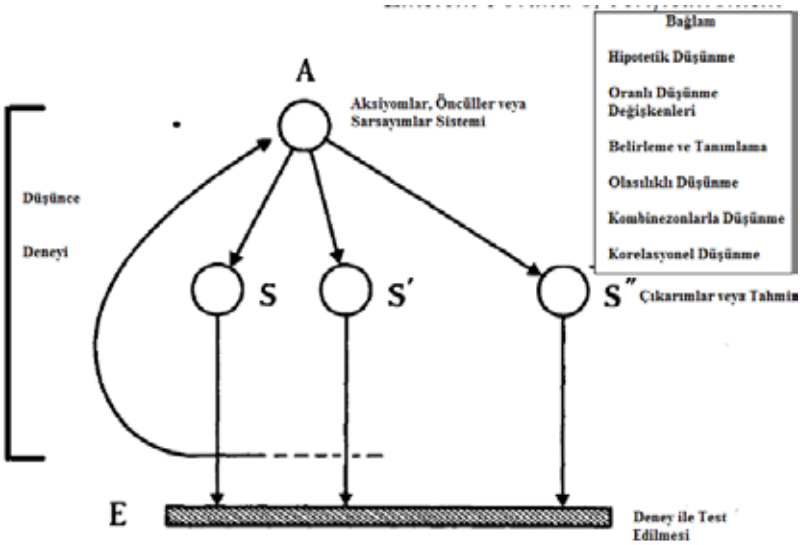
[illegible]

Bağlam

Hipotetik Düşünme

Oranlı Düşünme Değişkenleri

Belirleme ve Tanımlama

Olasılıklı Düşünme

Kombinezonlarla Düşünme

Korelasyonel Düşünme

A

Aksiyomlar, Öncüller veya Sarsayımlar Sistemi

Düşünce

Deneyi

S

S′

S″ Çıkarımlar veya Tahmin

E

Deney ile Test Edilmesi